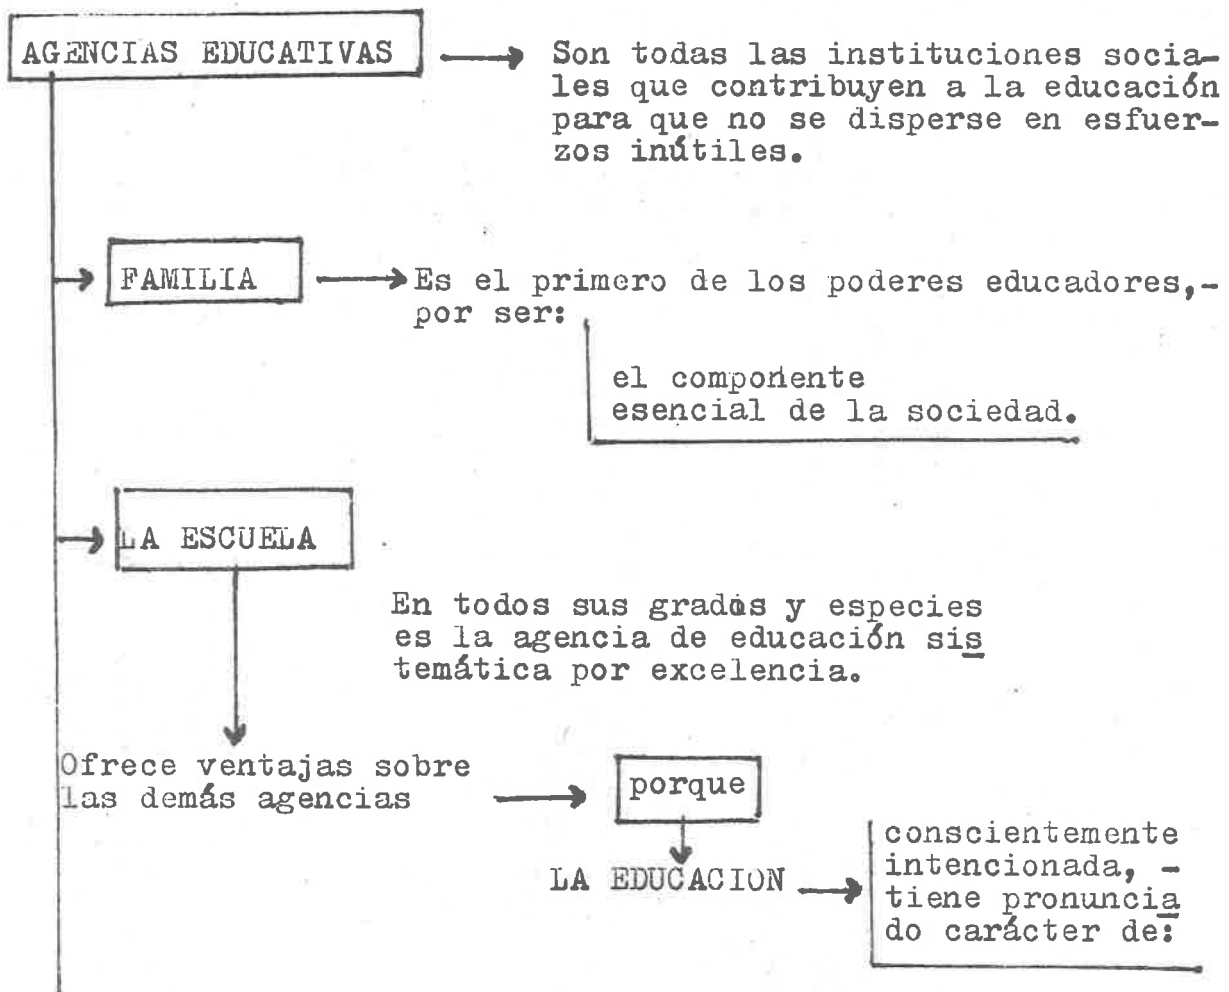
AGENCIAS EDUCATIVAS

Son todas las instituciones sociales que contribuyen a la educación para que no se disperse en esfuerzos inútiles.

FAMILIA

Es el primero de los poderes educadores,- por ser:

el componente esencial de la sociedad.

LA ESCUELA

En todos sus grados y especies es la agencia de educación sistemática por excelencia.

Ofrece ventajas sobre las demás agencias

porque

LA EDUCACION

conscientemente intencionada, - tiene pronunciado carácter de: